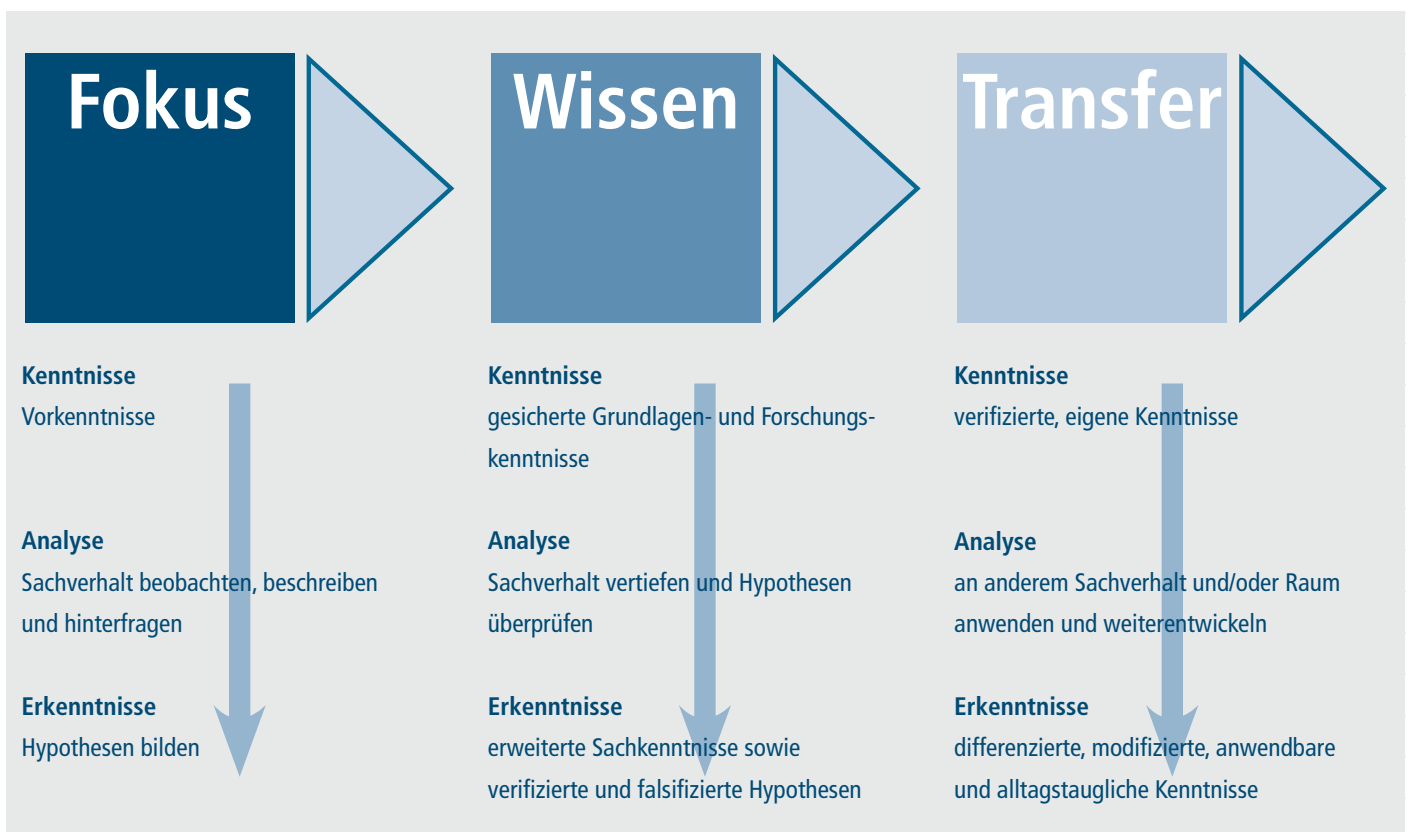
Fokus

Kenntnisse
Vorkenntnisse

Analyse
Sachverhalt beobachten, beschreiben und hinterfragen

Erkenntnisse
Hypothesen bilden

Wissen

Kenntnisse
gesicherte Grundlagen- und Forschungskenntnisse

Analyse
Sachverhalt vertiefen und Hypothesen überprüfen

Erkenntnisse
erweiterte Sachkenntnisse sowie verifizierte und falsifizierte Hypothesen

Transfer

Kenntnisse
verifizierte, eigene Kenntnisse

Analyse
an anderem Sachverhalt und/oder Raum anwenden und weiterentwickeln

Erkenntnisse
differenzierte, modifizierte, anwendbare und alltagstaugliche Kenntnisse